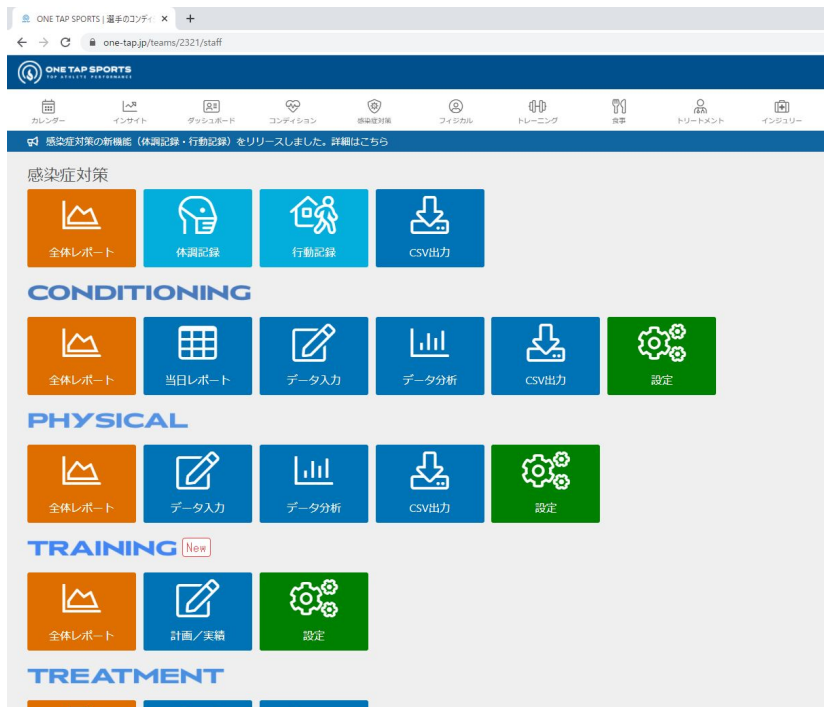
ONE TAP SPORTS | 選手のコンディ ×  +

one-tap.jp/teams/2321/staff

ONE TAP SPORTS
TOP ATHLETE PERFORMANCE

カレンダー インサイト ダッシュボード コンディション 感染症対策 フィジカル トレーニング 食事 トリートメント インジュリー

感染症対策の新機能（体調記録・行動記録）をリリースしました。詳細はこちら

感染症対策

全体レポート
体調記録
行動記録
CSV出力

CONDITIONING

全体レポート
当日レポート
データ入力
データ分析
CSV出力
設定

PHYSICAL

全体レポート
データ入力
データ分析
CSV出力
設定

TRAINING New

全体レポート
計画／実績
設定

TREATMENT